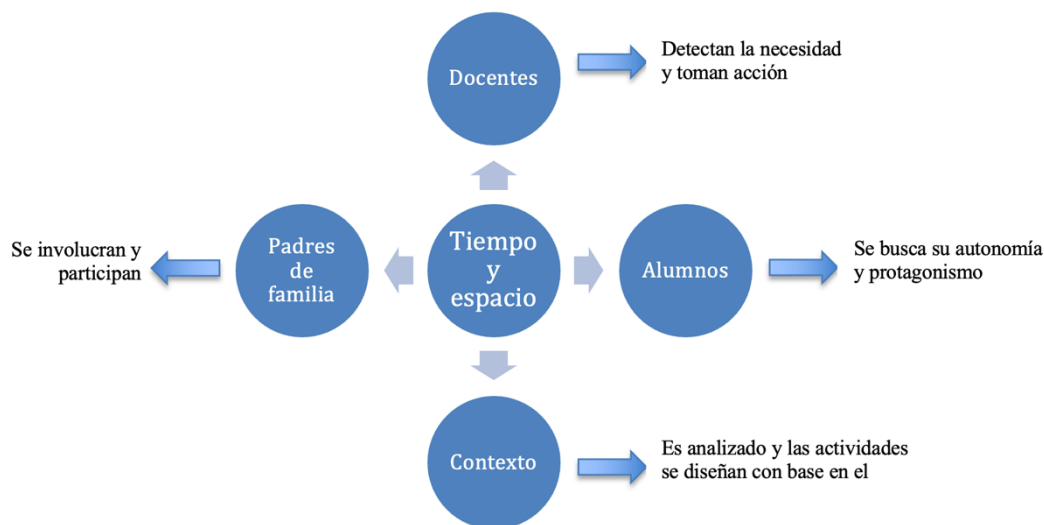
Docentes

Detectan la necesidad y toman acción

Se involucran y participan

Padres de familia

Tiempo y espacio

Alumnos

Se busca su autonomía y protagonismo

Contexto

Es analizado y las actividades se diseñan con base en el